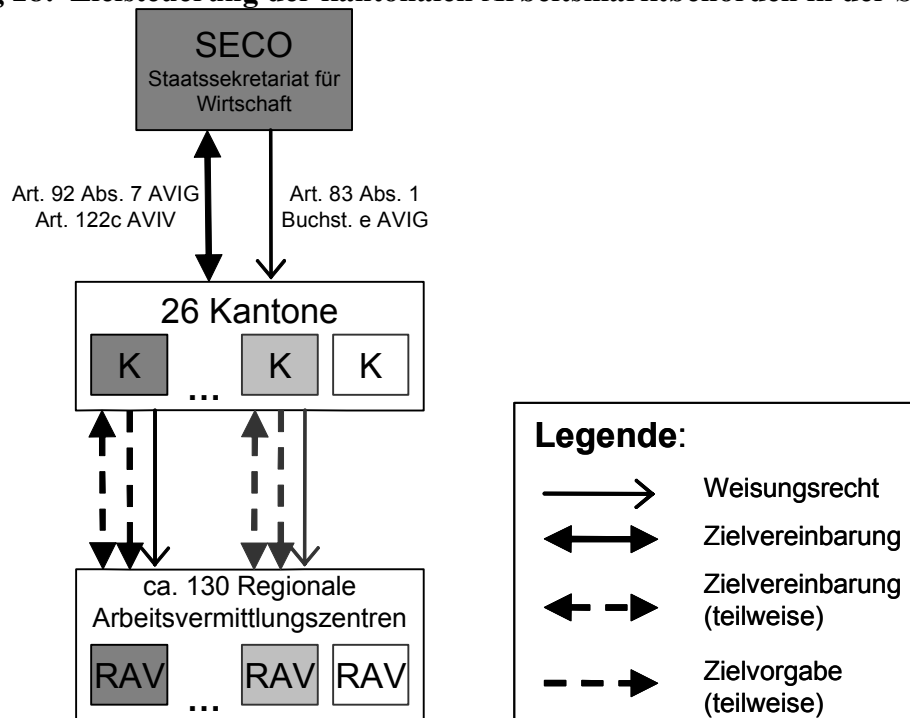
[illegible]g 13: Zielsteuerung der kantonalen Arbeitsmarktbehörden in der S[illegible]

SECO
Staatssekretariat für Wirtschaft

Art. 92 Abs. 7 AVIG
Art. 122c AVIV

Art. 83 Abs. 1
Buchst. e AVIG

26 Kantone

K ... K K

ca. 130 Regionale Arbeitsvermittlungszentren

RAV ... RAV RAV

Legende:

Weisungsrecht

Zielvereinbarung

Zielvereinbarung (teilweise)

Zielvorgabe (teilweise)